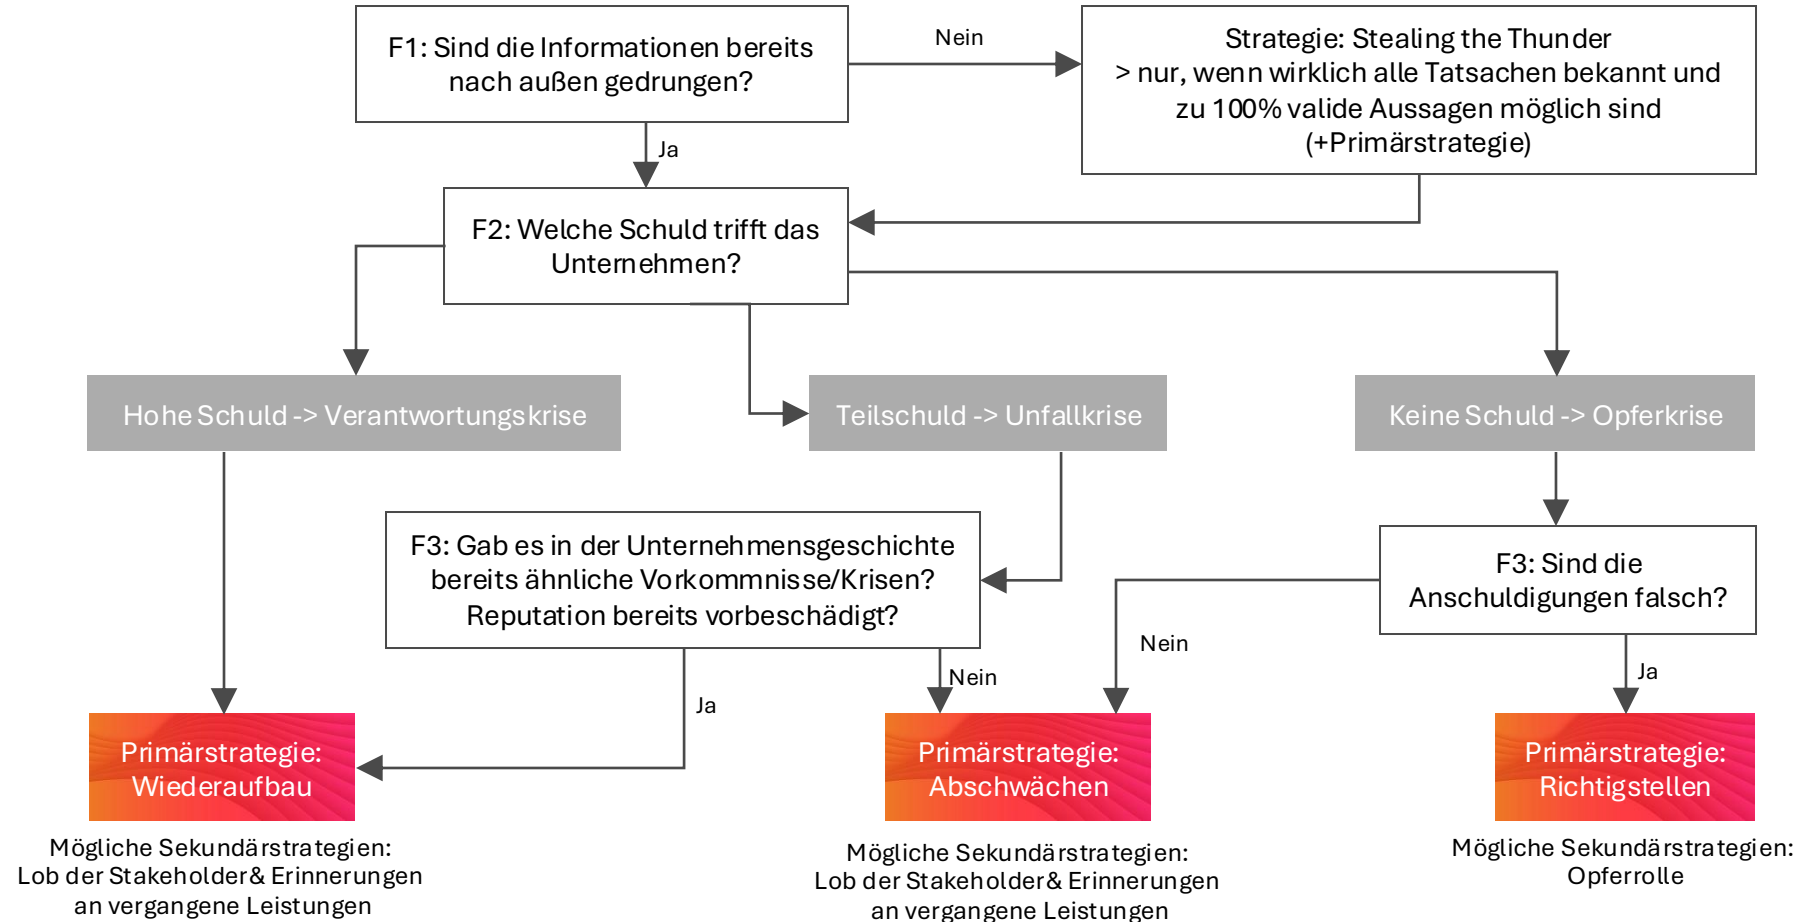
F1: Sind die Informationen bereits nach außen gedrungen?

Nein

Strategie: Stealing the Thunder
> nur, wenn wirklich alle Tatsachen bekannt und zu 100% valide Aussagen möglich sind
(+Primärstrategie)

Ja

F2: Welche Schuld trifft das Unternehmen?

Hohe Schuld -> Verantwortungskrise

Teilschuld -> Unfallkrise

Keine Schuld -> Opferkrise

F3: Gab es in der Unternehmensgeschichte bereits ähnliche Vorkommnisse/Krisen? Reputation bereits vorbeschädigt?

F3: Sind die Anschuldigungen falsch?

Nein

Ja

Nein

Ja

Primärstrategie: Wiederaufbau

Primärstrategie: Abschwächen

Primärstrategie: Richtigstellen

Mögliche Sekundärstrategien: Lob der Stakeholder & Erinnerungen an vergangene Leistungen

Mögliche Sekundärstrategien: Lob der Stakeholder & Erinnerungen an vergangene Leistungen

Mögliche Sekundärstrategien: Opferrolle